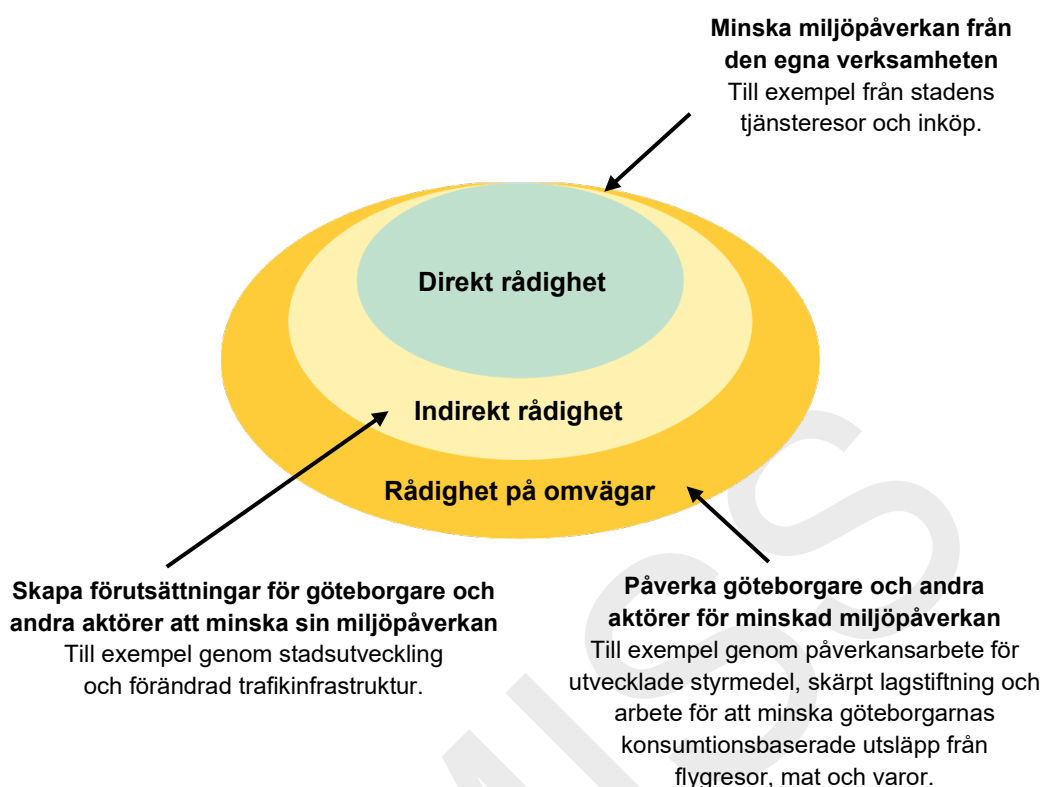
**Minska miljöpåverkan från den egna verksamheten**
Till exempel från stadens tjänsteresor och inköp.

Direkt rådighet

Indirekt rådighet

Rådighet på omvägar

**Skapa förutsättningar för göteborgare och andra aktörer att minska sin miljöpåverkan**
Till exempel genom stadsutveckling och förändrad trafikinfrastruktur.

**Påverka göteborgare och andra aktörer för minskad miljöpåverkan**
Till exempel genom påverkansarbete för utvecklade styrmedel, skärpt lagstiftning och arbete för att minska göteborgarnas konsumtionsbaserade utsläpp från flygresor, mat och varor.